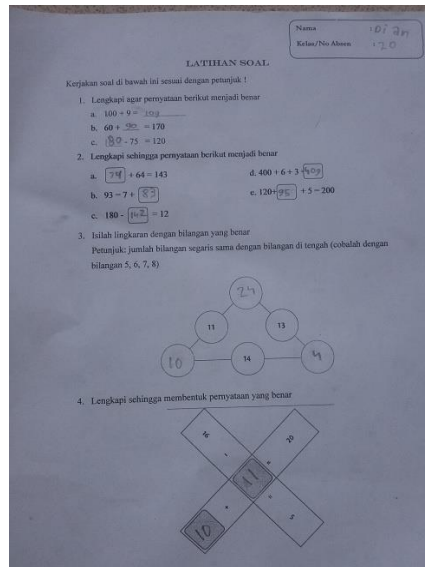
Nama : Di'an
Kelas/No Absen : 20

LATIHAN SOAL

Kerjakan soal di bawah ini sesuai dengan petunjuk !

1. Lengkapi agar pernyataan berikut menjadi benar
a. 100 + 9 = 109
b. 60 + 90 = 170
c. 80 - 75 = 120

2. Lengkapi sehingga pernyataan berikut menjadi benar
a. 79 + 64 = 143
b. 93 = 7 + 83
c. 180 - 162 = 12
d. 400 + 6 + 3 = 409
e. 120 + 95 + 5 = 200

3. Isilah lingkaran dengan bilangan yang benar
Petunjuk: jumlah bilangan segaris sama dengan bilangan di tengah (cobalah dengan bilangan 5, 6, 7, 8)

24
11
13
10
14
9

4. Lengkapi sehingga membentuk pernyataan yang benar

16
20
-
11
=
+
=
10
2